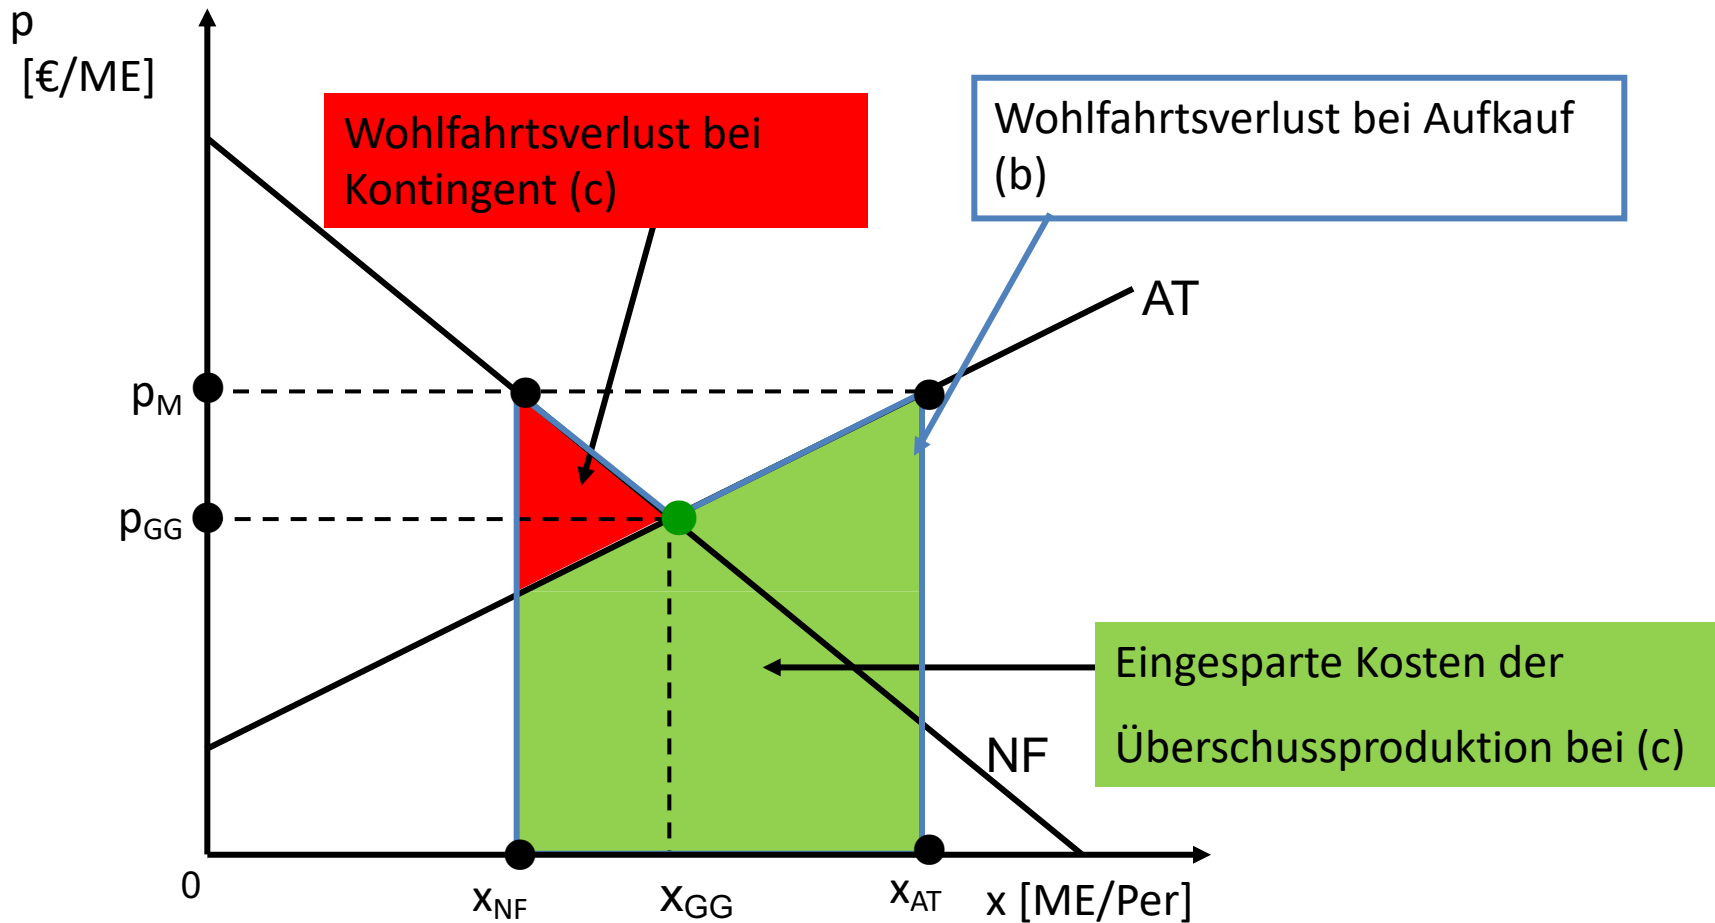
p
[€/ME]

Wohlfahrtsverlust bei Kontingent (c)

Wohlfahrtsverlust bei Aufkauf (b)

AT

$p_M$

$p_{GG}$

Eingesparte Kosten der Überschussproduktion bei (c)

NF

0

$x_{NF}$

$x_{GG}$

$x_{AT}$

x [ME/Per]